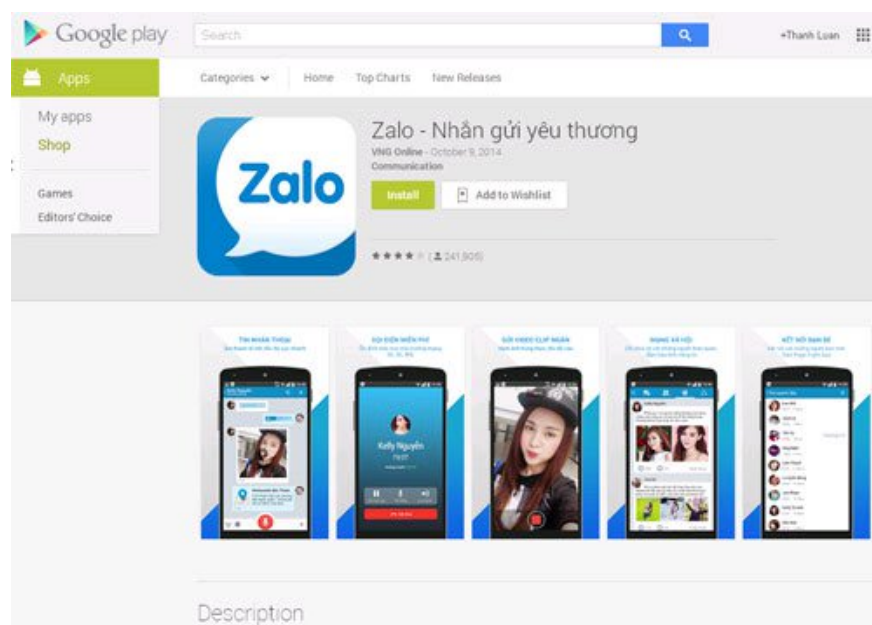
Google play

Search

+Thanh Luan

Apps

Categories

Home

Top Charts

New Releases

My apps

Shop

Games

Editors' Choice

Zalo

Zalo - Nhắn gửi yêu thương

VNG Online - October 9, 2014

Communication

Install

Add to Wishlist

★★★★ (241,905)

TIN NHẮN THOẠI

GỌI ĐIỆN MIỄN PHÍ

GỬI VIDEO CLIP NGẮN

MẠNG XÃ HỘI

KẾT NỐI BẠN BÈ

Kelly Nguyen

Description